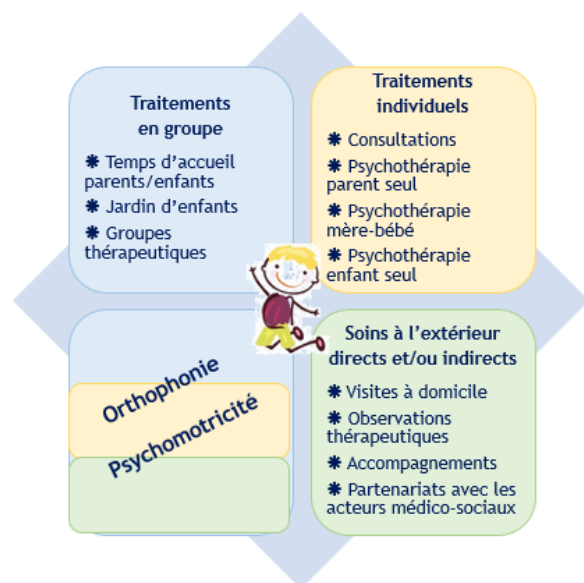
Traitements en groupe

❋ Temps d'accueil parents/enfants
❋ Jardin d'enfants
❋ Groupes thérapeutiques

Traitements individuels

❋ Consultations
❋ Psychothérapie parent seul
❋ Psychothérapie mère-bébé
❋ Psychothérapie enfant seul

Orthophonie
Psychomotricité

Soins à l'extérieur directs et/ou indirects

❋ Visites à domicile
❋ Observations thérapeutiques
❋ Accompagnements
❋ Partenariats avec les acteurs médico-sociaux